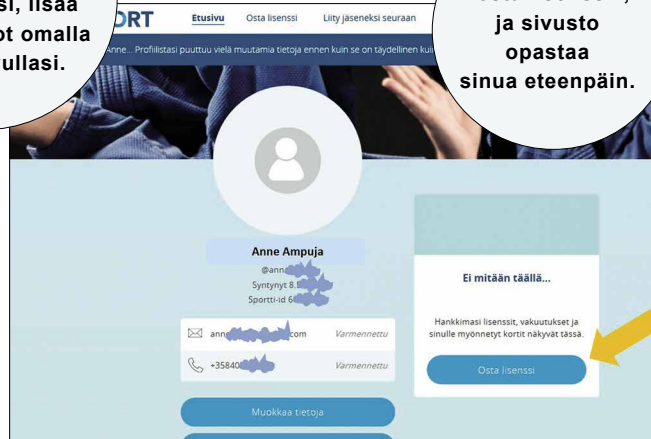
si, lisää
ot omalla
ullasi.

ORT

Etusivu
Osta lisenssi
Liity jäseneksi seuraan

Anne... Profiilistasi puuttuu vielä muutamia tietoja ennen kuin se on täydellinen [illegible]

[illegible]
ja sivusto
opastaa
sinua eteenpäin.

Anne Ampuja
@ann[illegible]
Syntynyt 8.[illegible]
Sportti-id 6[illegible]

ann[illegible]com
Varmennettu

+35840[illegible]
Varmennettu

Muokkaa tietoja

Ei mitään täällä...

Hankkimasi lisenssit, vakuutukset ja sinulle myönnetyt kortit näkyvät tässä.

Osta lisenssi